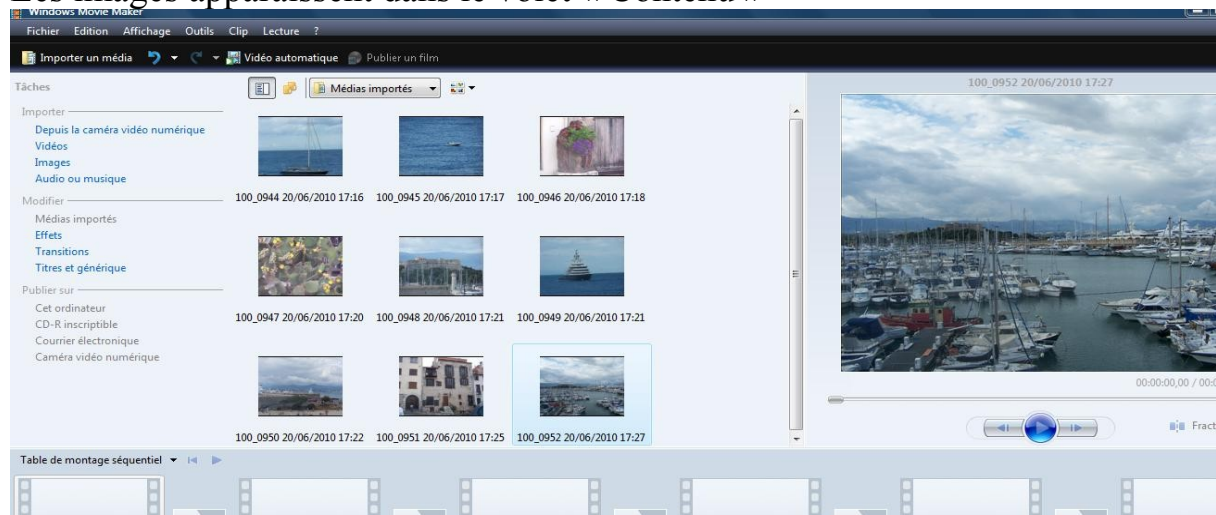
Les images apparaissent dans le volet « Contenu »

Windows Movie Maker

Fichier Edition Affichage Outils Clip Lecture ?

Importer un média Vidéo automatique Publier un film

Tâches

Importer
Depuis la caméra vidéo numérique
Vidéos
Images
Audio ou musique

Modifier
Médias importés
Effets
Transitions
Titres et générique

Publier sur
Cet ordinateur
CD-R inscriptible
Courrier électronique
Caméra vidéo numérique

Médias importés

100_0944 20/06/2010 17:16 100_0945 20/06/2010 17:17 100_0946 20/06/2010 17:18

100_0947 20/06/2010 17:20 100_0948 20/06/2010 17:21 100_0949 20/06/2010 17:21

100_0950 20/06/2010 17:22 100_0951 20/06/2010 17:25 100_0952 20/06/2010 17:27

100_0952 20/06/2010 17:27

00:00:00,00 / 00:0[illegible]

Fract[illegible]

Table de montage séquentiel